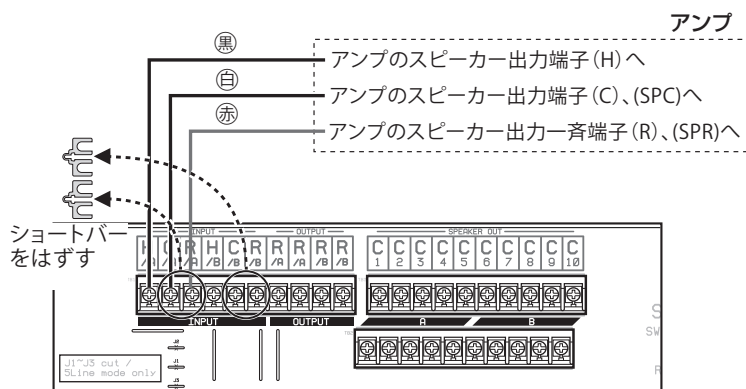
アンプ

㊥黒

アンプのスピーカー出力端子(H)へ

㊀白

アンプのスピーカー出力端子(C)、(SPC)へ

㊀赤

アンプのスピーカー出力一斉端子(R)、(SPR)へ

ショートバーをはずす

INPUT

H/A C/A R/A H/B C/B R/B

OUTPUT

R/A R/A R/B R/B

SPEAKER OUT

C 1 C 2 C 3 C 4 C 5 C 6 C 7 C 8 C 9 C 10

INPUT

OUTPUT

A

B

J1~J3 cut / 5Line mode only

J1

J3

S

SW

R